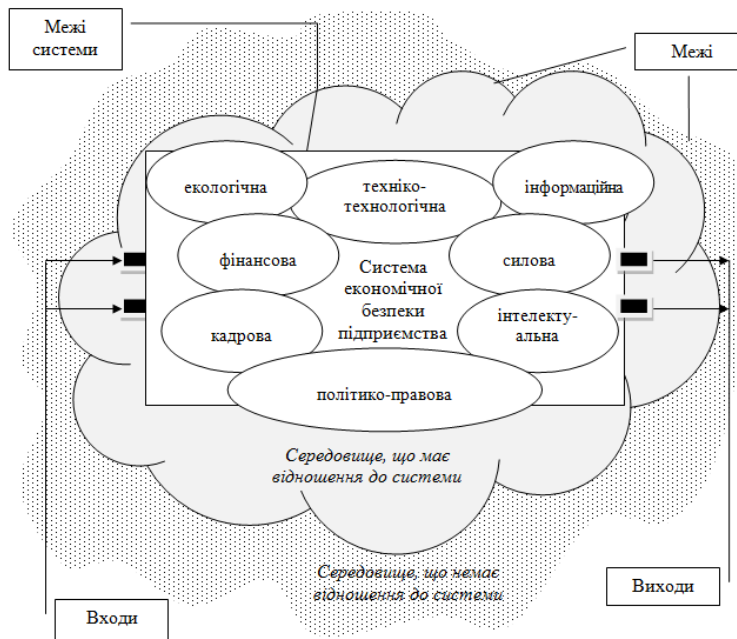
Межі системи

Межі

екологічна

техніко-технологічна

інформаційна

фінансова

Система економічної безпеки підприємства

силова

кадрова

інтелектуальна

політико-правова

Середовище, що має відношення до системи

Середовище, що немає відношення до системи

Виходи

Входи